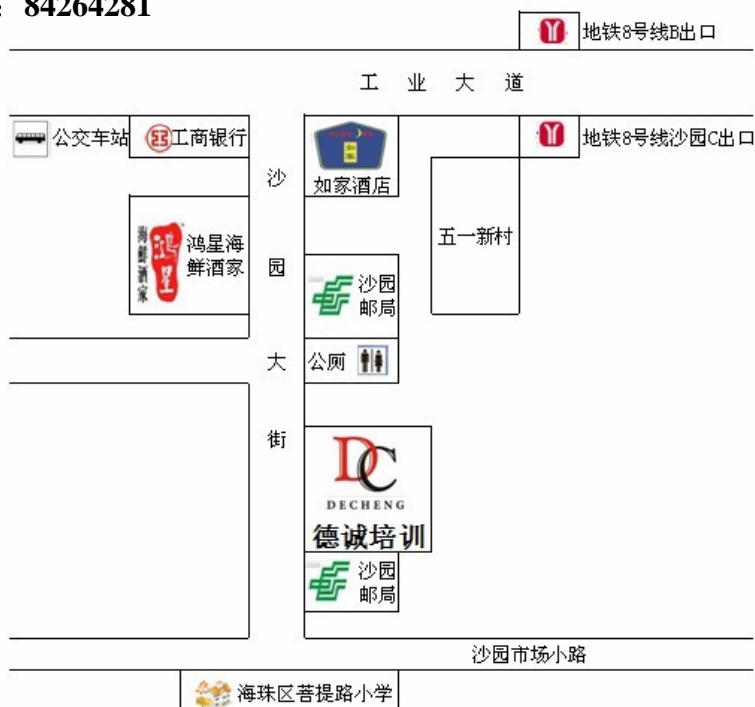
84264281

地铁8号线B出口

工 业 大 道

公交车站

工商银行

地铁8号线沙园C出口

沙 园 大 街

如家酒店

五一新村

海鲜酒家

鸿星

鸿星海鲜酒家

沙园邮局

公厕

DC

DECHENG

德诚培训

沙园邮局

沙园市场小路

海珠区菩提路小学